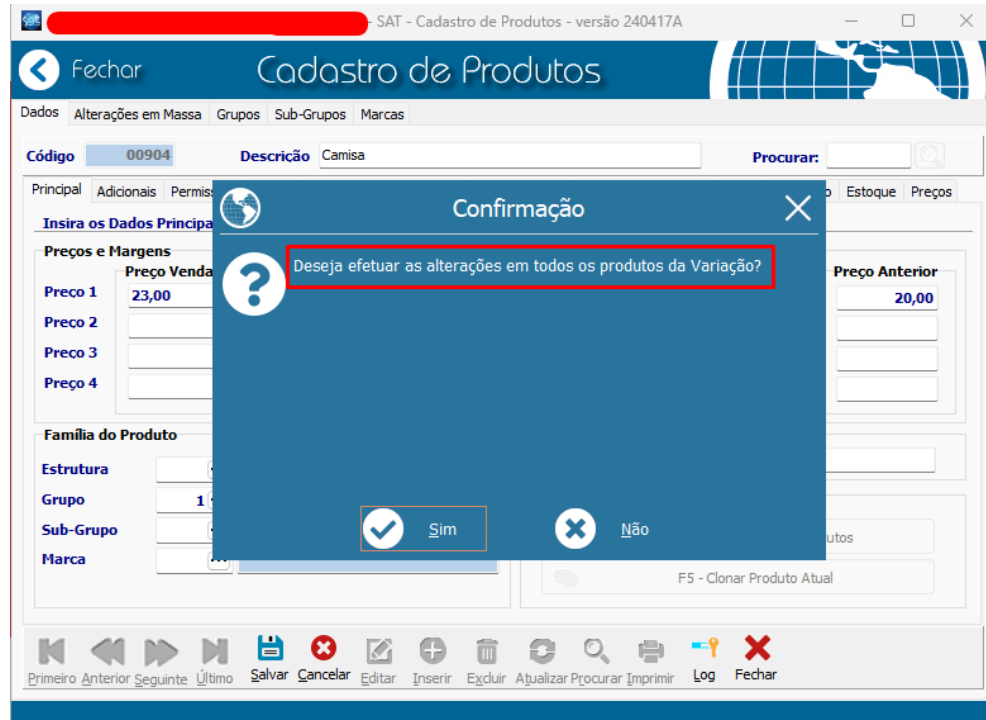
SAT - Cadastro de Produtos - versão 240417A

Fechar

Cadastro de Produtos

Dados | Alterações em Massa | Grupos | Sub-Grupos | Marcas

Código 00904 Descrição Camisa Procurar:

Principal | Adicionais | Permis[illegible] | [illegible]o | Estoque | Preços

Insira os Dados Principa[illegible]

Preços e Margens

Preço Venda

Preço 1 23,00

Preço 2

Preço 3

Preço 4

Preço Anterior

20,00

Família do Produto

Estrutura

Grupo 1

Sub-Grupo

Marca

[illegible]utos

F5 - Clonar Produto Atual

Confirmação

Deseja efetuar as alterações em todos os produtos da Variação?

Sim

Não

Primeiro Anterior Seguinte Último Salvar Cancelar Editar Inserir Excluir Atualizar Procurar Imprimir Log Fechar